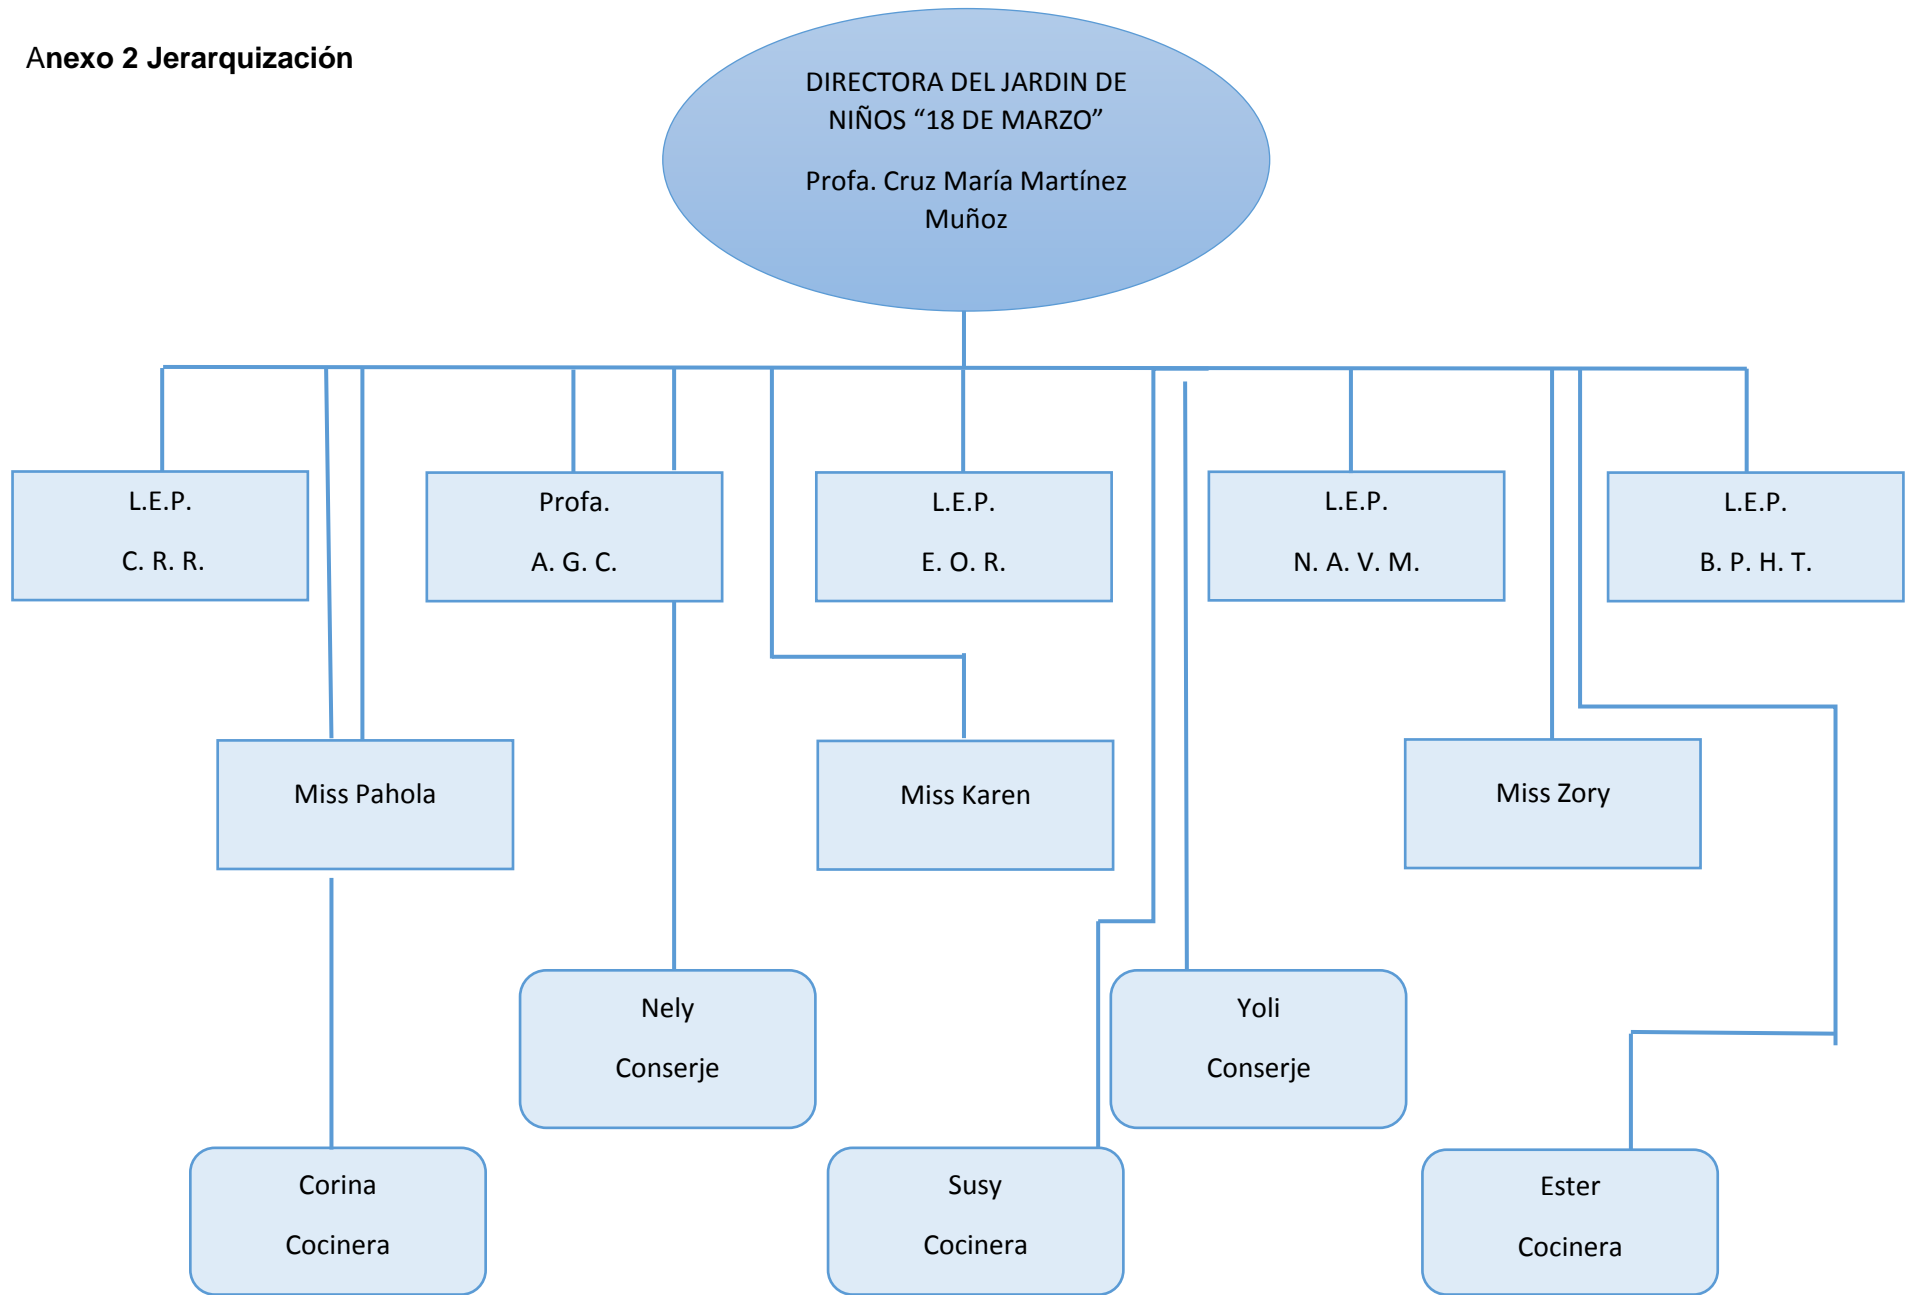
Anexo 2 Jerarquización

DIRECTORA DEL JARDIN DE NIÑOS “18 DE MARZO”

Profa. Cruz María Martínez Muñoz

L.E.P.

C. R. R.

Profa.

A. G. C.

L.E.P.

E. O. R.

L.E.P.

N. A. V. M.

L.E.P.

B. P. H. T.

Miss Pahola

Miss Karen

Miss Zory

Nely

Conserje

Yoli

Conserje

Corina

Cocinera

Susy

Cocinera

Ester

Cocinera